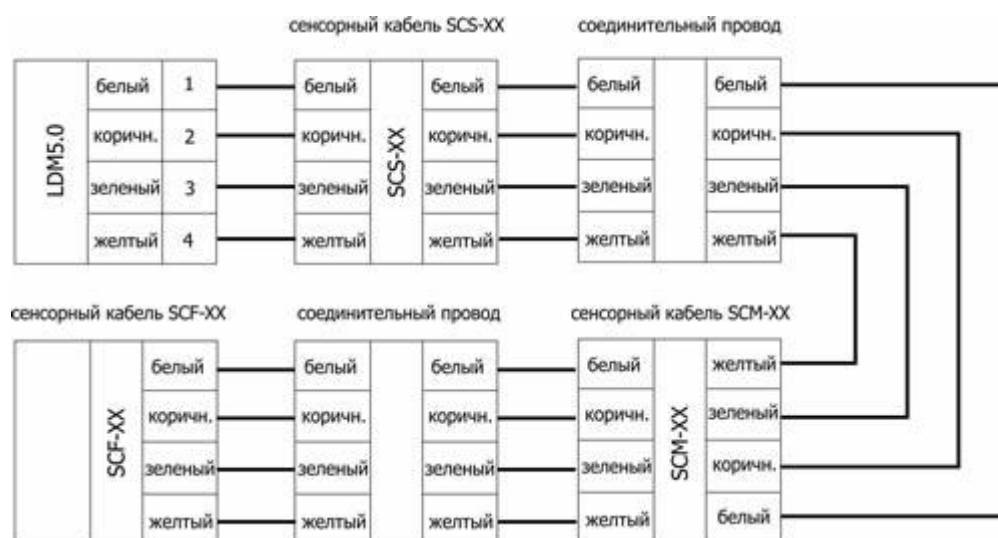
сенсорный кабель SCS-XX

соединительный провод

LDM5.0

белый 1
коричн. 2
зеленый 3
желтый 4

белый
коричн.
зеленый
желтый

SCS-XX

белый
коричн.
зеленый
желтый

белый
коричн.
зеленый
желтый

белый
коричн.
зеленый
желтый

сенсорный кабель SCF-XX

соединительный провод

сенсорный кабель SCM-XX

SCF-XX

белый
коричн.
зеленый
желтый

белый
коричн.
зеленый
желтый

белый
коричн.
зеленый
желтый

белый
коричн.
зеленый
желтый

SCM-XX

желтый
зеленый
коричн.
белый